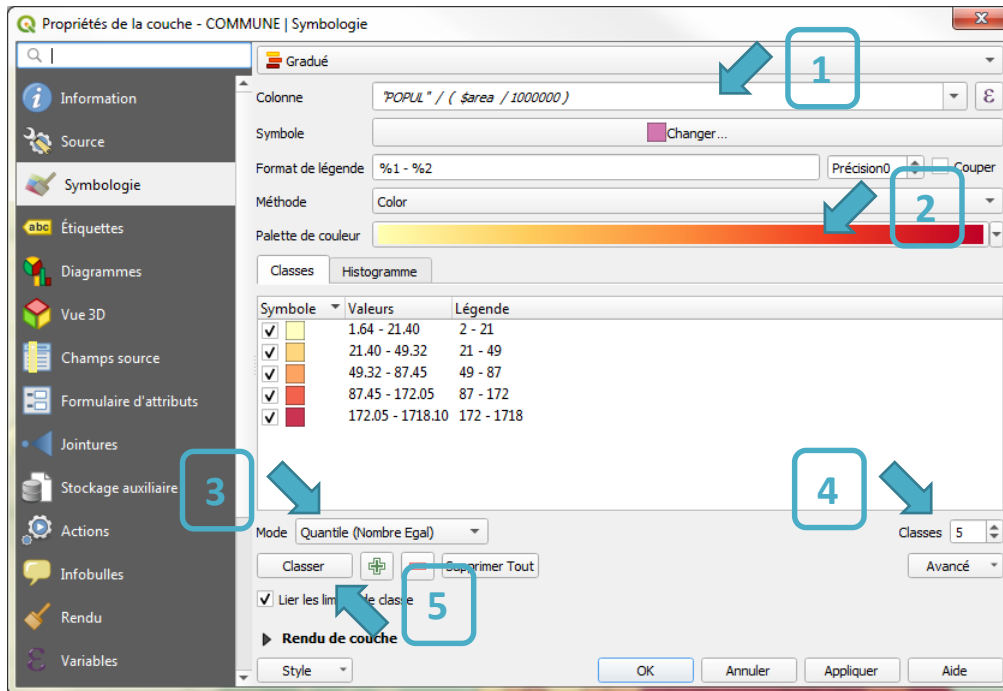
Propriétés de la couche - COMMUNE | Symbologie

Information
Source
Symbologie
Étiquettes
Diagrammes
Vue 3D
Champs source
Formulaire d'attributs
Jointures
Stockage auxiliaire
Actions
Infobulles
Rendu
Variables

Gradué

1

Colonne "POPUL" / ( $area / 1000000 )
Symbole Changer...
Format de légende %1 - %2 Précision 0 Couper
Méthode Color
Palette de couleur

2

Classes Histogramme

| Symbole | Valeurs | Légende |
|---|---|---|
| ✓ | 1.64 - 21.40 | 2 - 21 |
| ✓ | 21.40 - 49.32 | 21 - 49 |
| ✓ | 49.32 - 87.45 | 49 - 87 |
| ✓ | 87.45 - 172.05 | 87 - 172 |
| ✓ | 172.05 - 1718.10 | 172 - 1718 |

3

4

Mode Quantile (Nombre Egal)
Classes 5

Classer Supprimer Tout Avancé

5

Lier les lim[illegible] de classe

Rendu de couche

Style OK Annuler Appliquer Aide